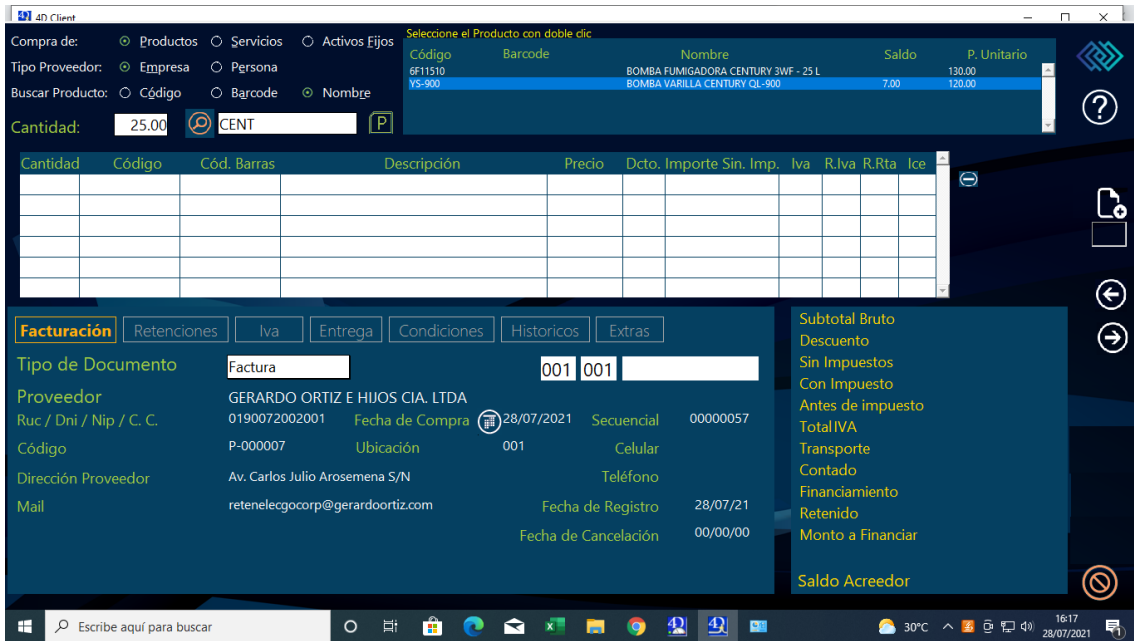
4D Client

Compra de: Productos Servicios Activos Fijos
Tipo Proveedor: Empresa Persona
Buscar Producto: Código Barcode Nombre
Cantidad: 25.00 CENT P

Seleccione el Producto con doble clic

| Código | Barcode | Nombre | Saldo | P. Unitario |
|---|---|---|---|---|
| 6F11510 | | BOMBA FUMIGADORA CENTURY 3WF - 25 L | | 130.00 |
| YS-900 | | BOMBA VARILLA CENTURY QL-900 | 7.00 | 120.00 |

| Cantidad | Código | Cód. Barras | Descripción | Precio | Dcto. | Importe Sin. Imp. | Iva | R.Iva | R.Rta | Ice |
|---|---|---|---|---|---|---|---|---|---|---|
| | | | | | | | | | | |

Facturación Retenciones Iva Entrega Condiciones Historicos Extras

Tipo de Documento Factura 001 001
Proveedor GERARDO ORTIZ E HIJOS CIA. LTDA
Ruc / Dni / Nip / C. C. 0190072002001 Fecha de Compra 28/07/2021 Secuencial 00000057
Código P-000007 Ubicación 001 Celular
Dirección Proveedor Av. Carlos Julio Arosemena S/N Teléfono
Mail retenelecgocorp@gerardoortiz.com Fecha de Registro 28/07/21
Fecha de Cancelación 00/00/00

Subtotal Bruto
Descuento
Sin Impuestos
Con Impuesto
Antes de impuesto
Total IVA
Transporte
Contado
Financiamiento
Retenido
Monto a Financiar

Saldo Acreedor

Escribe aquí para buscar
30°C
16:17
28/07/2021